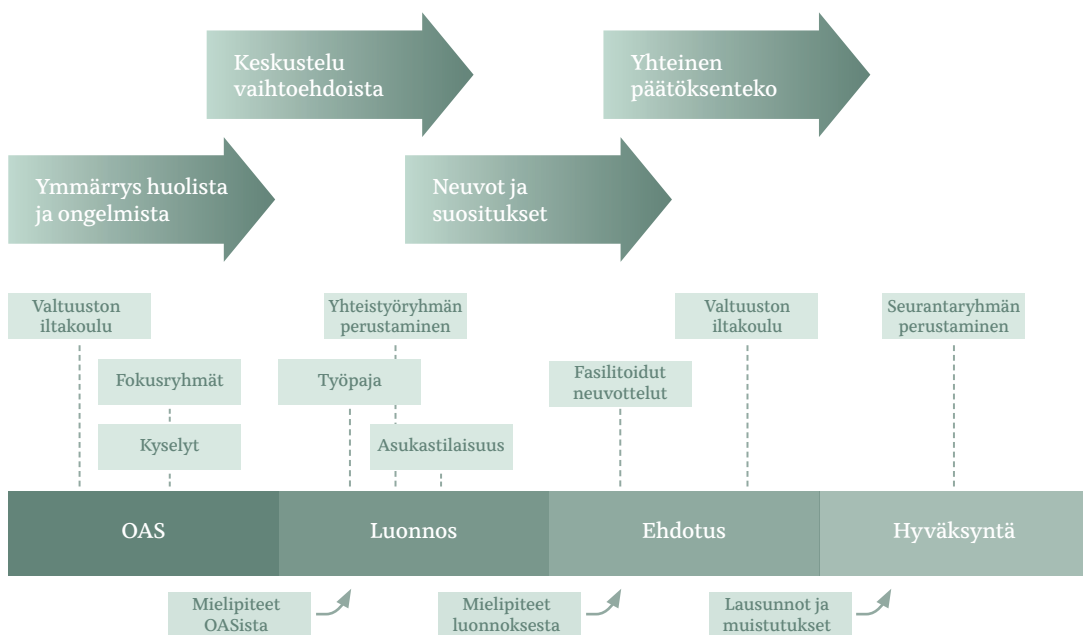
Keskustelu vaihtoehdoista

Yhteinen päätöksenteko

Ymmärrys huolista ja ongelmista

Neuvot ja suositukset

Valtuuston iltakoulu

Yhteistyöryhmän perustaminen

Valtuuston iltakoulu

Seurantaryhmän perustaminen

Fokusryhmät

Työpaja

Fasilitoidut neuvottelut

Kyselyt

Asukastilaisuus

| OAS | Luonnos | Ehdotus | Hyväksyntä |
|---|---|---|---|

Mielipiteet OASista

Mielipiteet luonnoksesta

Lausunnot ja muistutukset